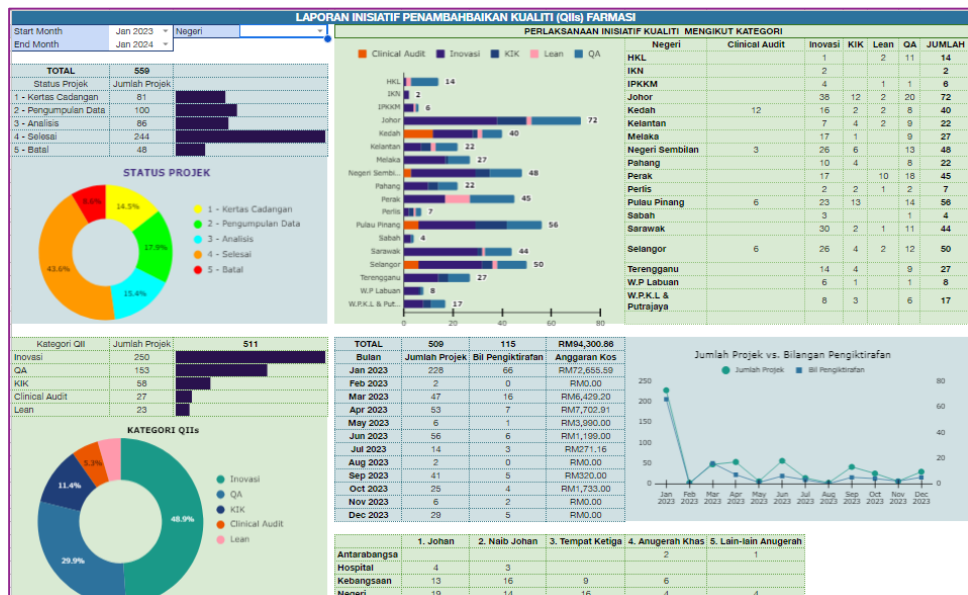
LAPORAN INISIATIF PENAMBAHBAIKAN KUALITI (QIIs) FARMASI

Start Month | Jan 2023 | Negeri
End Month | Jan 2024

| TOTAL | 559 |
|---|---|
| Status Projek | Jumlah Projek |
| 1 - Kertas Cadangan | 81 |
| 2 - Pengumpulan Data | 100 |
| 3 - Analisis | 86 |
| 4 - Selesai | 244 |
| 5 - Batal | 48 |

STATUS PROJEK
14.5%
17.9%
15.4%
43.6%
8.6%
1 - Kertas Cadangan
2 - Pengumpulan Data
3 - Analisis
4 - Selesai
5 - Batal

PERLAKSANAAN INISIATIF KUALITI MENGIKUT KATEGORI
Clinical Audit, Inovasi, KIK, Lean, QA
HKL 14
IKN 2
IPKKM 6
Johor 72
Kedah 40
Kelantan 22
Melaka 27
Negeri Sembi... 48
Pahang 22
Perak 45
Perlis 7
Pulau Pinang 56
Sabah 4
Sarawak 44
Selangor 50
Terengganu 27
W.P Labuan 8
W.P.K.L & Put... 17
0 20 40 60 80

| Negeri | Clinical Audit | Inovasi | KIK | Lean | QA | JUMLAH |
|---|---|---|---|---|---|---|
| HKL | | 1 | | 1 | 11 | 14 |
| IKN | | 2 | | | | 2 |
| IPKKM | | 4 | | 1 | 1 | 6 |
| Johor | | 38 | 12 | 2 | 20 | 72 |
| Kedah | 12 | 16 | 2 | 2 | 8 | 40 |
| Kelantan | | 7 | 4 | 2 | 9 | 22 |
| Melaka | | 17 | 1 | | 9 | 27 |
| Negeri Sembilan | 3 | 26 | 6 | | 13 | 48 |
| Pahang | | 10 | 4 | | 8 | 22 |
| Perak | | 17 | | 10 | 18 | 45 |
| Perlis | | 2 | 2 | 1 | 2 | 7 |
| Pulau Pinang | 6 | 23 | 13 | | 14 | 56 |
| Sabah | | 3 | | | 1 | 4 |
| Sarawak | | 30 | 2 | 1 | 11 | 44 |
| Selangor | 6 | 26 | 4 | 2 | 12 | 50 |
| Terengganu | | 14 | 4 | | 9 | 27 |
| W.P Labuan | | 6 | 1 | | 1 | 8 |
| W.P.K.L & Putrajaya | | 8 | 3 | | 6 | 17 |

| Kategori QII | Jumlah Projek | 511 |
|---|---|---|
| Inovasi | 250 | |
| QA | 153 | |
| KIK | 58 | |
| Clinical Audit | 27 | |
| Lean | 23 | |

KATEGORI QIIs
48.9%
29.9%
11.4%
5.3%
Inovasi
QA
KIK
Clinical Audit
Lean

| TOTAL | 509 | 115 | RM94,300.86 |
|---|---|---|---|
| Bulan | Jumlah Projek | Bil Pengiktirafan | Anggaran Kos |
| Jan 2023 | 228 | 66 | RM72,655.59 |
| Feb 2023 | 2 | 0 | RM0.00 |
| Mar 2023 | 47 | 16 | RM6,429.20 |
| Apr 2023 | 53 | 7 | RM7,702.91 |
| May 2023 | 6 | 1 | RM3,990.00 |
| Jun 2023 | 56 | 6 | RM1,199.00 |
| Jul 2023 | 14 | 3 | RM271.16 |
| Aug 2023 | 2 | 0 | RM0.00 |
| Sep 2023 | 41 | 5 | RM320.00 |
| Oct 2023 | 25 | 4 | RM1,733.00 |
| Nov 2023 | 6 | 2 | RM0.00 |
| Dec 2023 | 29 | 5 | RM0.00 |

Jumlah Projek vs. Bilangan Pengiktirafan
Jumlah Projek, Bil Pengiktirafan
250 200 150 100 50 0
80 60 40 20 0
Jan 2023 Feb 2023 Mar 2023 Apr 2023 May 2023 Jun 2023 Jul 2023 Aug 2023 Sep 2023 Oct 2023 Nov 2023 Dec 2023

| | 1. Johan | 2. Naib Johan | 3. Tempat Ketiga | 4. Anugerah Khas | 5. Lain-lain Anugerah |
|---|---|---|---|---|---|
| Antarabangsa | | | | 2 | 1 |
| Hospital | 4 | 3 | | | |
| Kebangsaan | 13 | 16 | 9 | 6 | |
| Negeri | 19 | 14 | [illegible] | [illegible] | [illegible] |